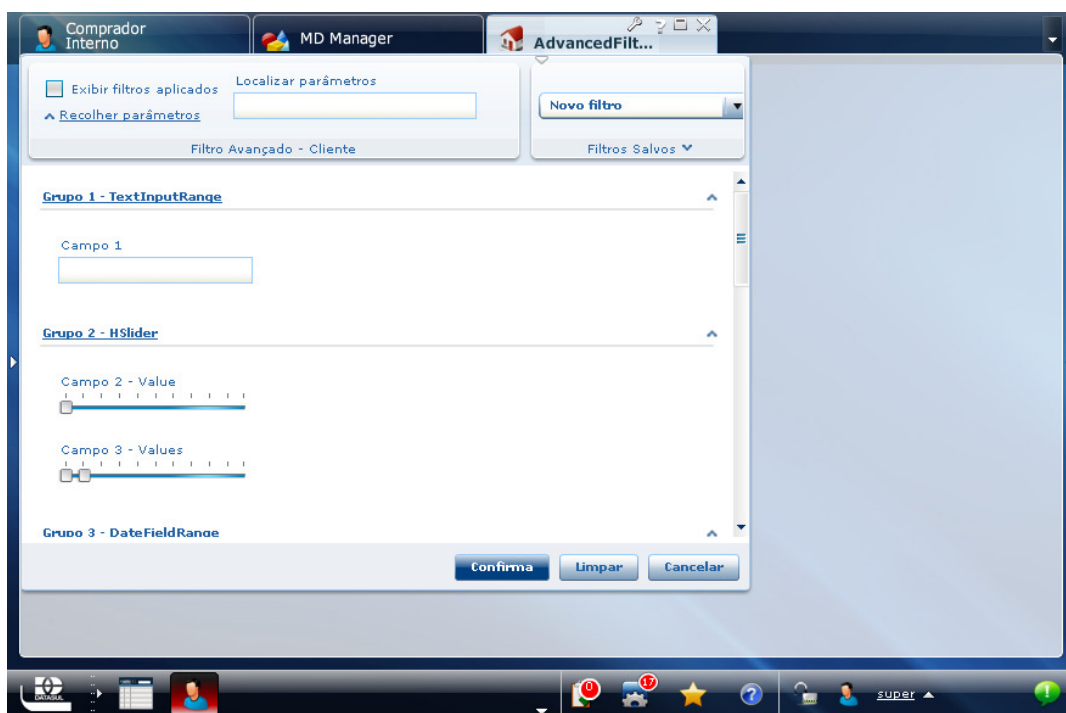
Comprador Interno

MD Manager

AdvancedFilt...

Exibir filtros aplicados

Recolher parâmetros

Localizar parâmetros

Filtro Avançado - Cliente

Novo filtro

Filtros Salvos

Grupo 1 - TextInputRange

Campo 1

Grupo 2 - HSlider

Campo 2 - Value

Campo 3 - Values

Grupo 3 - DateFieldRange

Confirma

Limpar

Cancelar

DATASUL

0

17

super